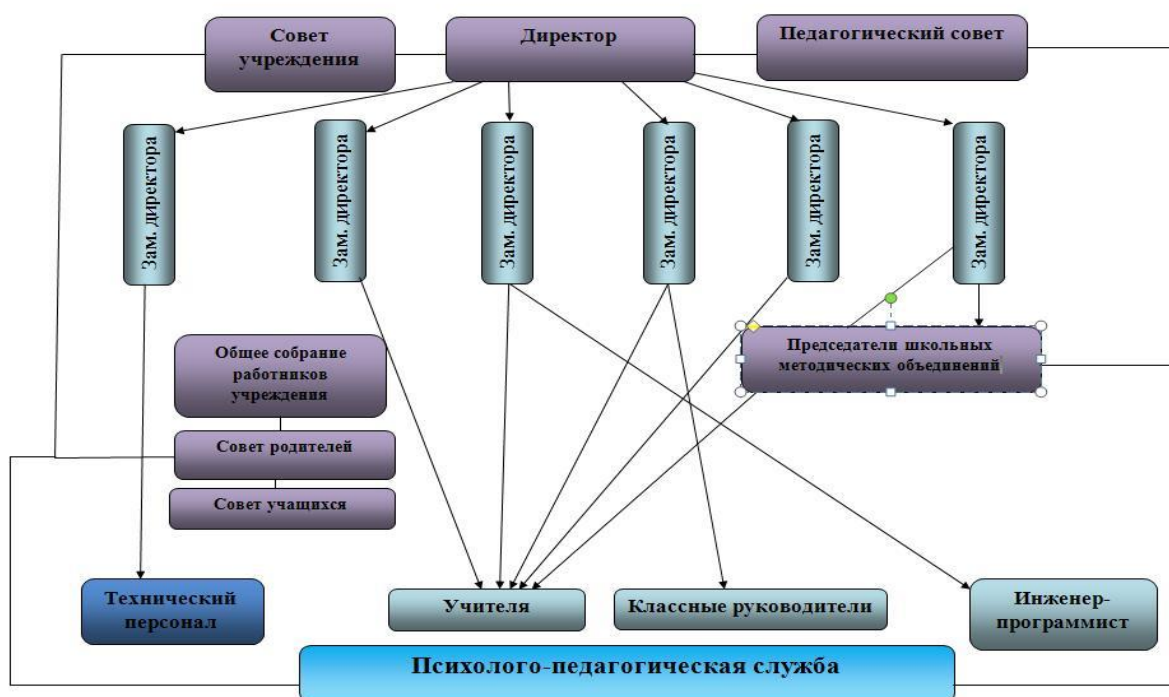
Совет учреждения

Директор

Педагогический совет

Зам. директора

Зам. директора

Зам. директора

Зам. директора

Зам. директора

Зам. директора

Общее собрание работников учреждения

Председатели школьных методических объединений

Совет родителей

Совет учащихся

Технический персонал

Учителя

Классные руководители

Инженер-программист

Психолого-педагогическая служба